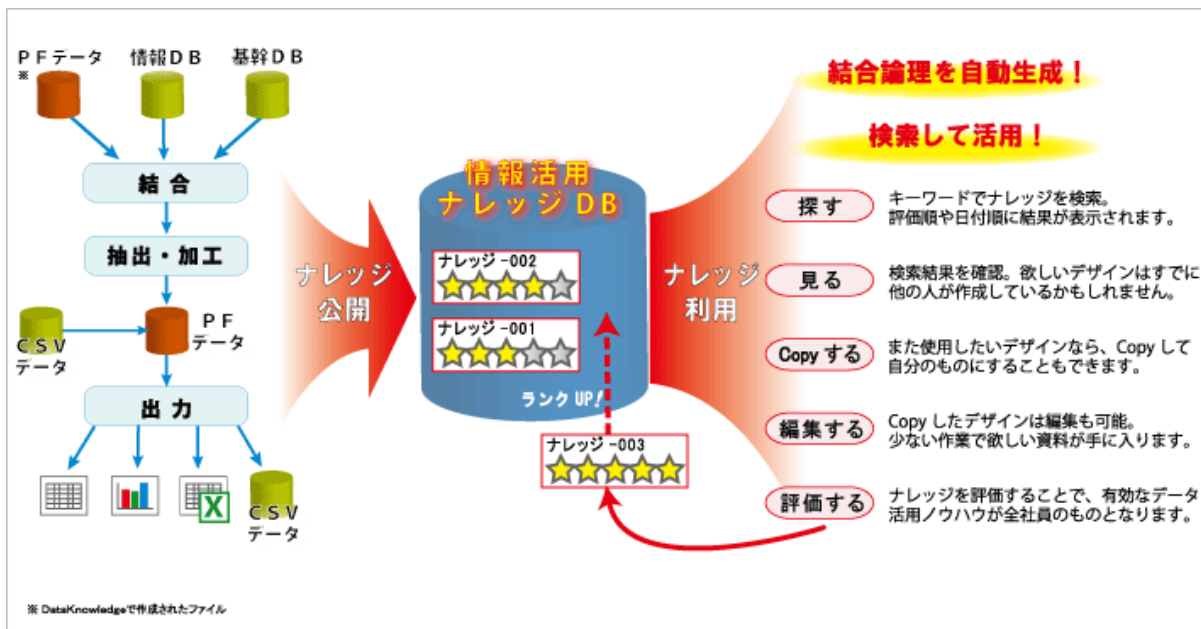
ＰＦデータ
※

情報ＤＢ

基幹ＤＢ

結合

抽出・加工

ＣＳＶ
データ

ＰＦ
データ

出力

ＣＳＶ
データ

ナレッジ
公開

情報活用
ナレッジＤＢ

ナレッジ -002

ナレッジ -001

ランク UP!

ナレッジ -003

ナレッジ
利用

結合論理を自動生成！

検索して活用！

探す
キーワードでナレッジを検索。
評価順や日付順に結果が表示されます。

見る
検索結果を確認。欲しいデザインはすでに他の人が作成しているかもしれません。

Copy する
また使用したいデザインなら、Copy して自分のものにすることもできます。

編集する
Copy したデザインは編集も可能。
少ない作業で欲しい資料が手に入ります。

評価する
ナレッジを評価することで、有効なデータ活用ノウハウが全社員のものとなります。

※ DataKnowledgeで作成されたファイル